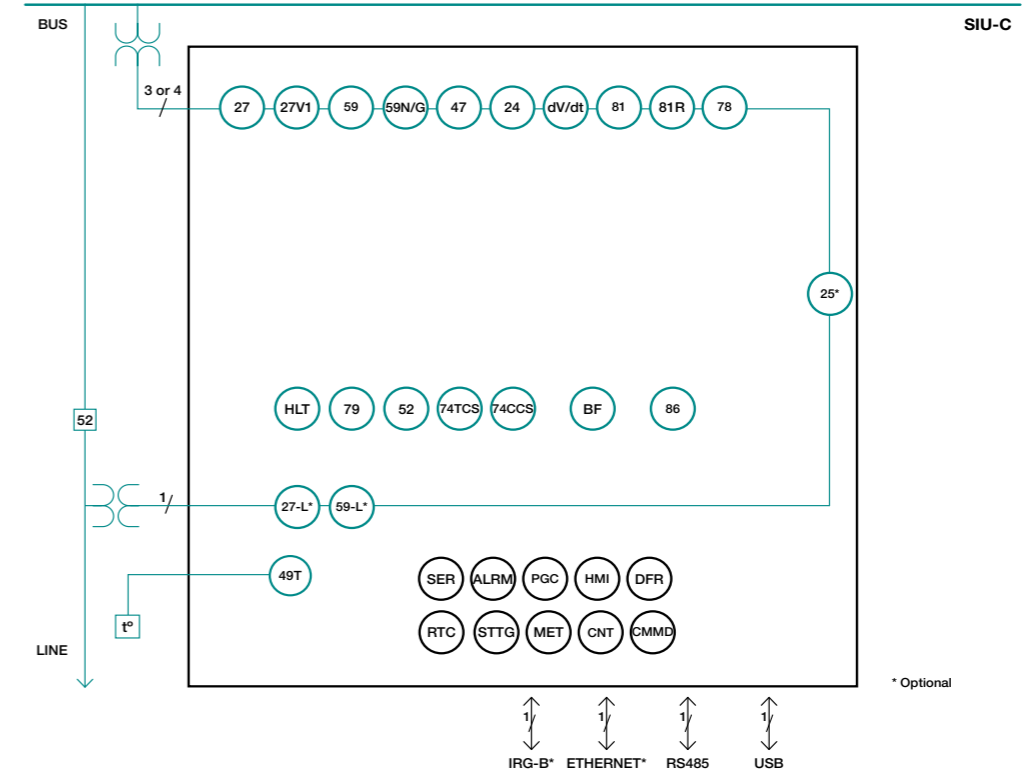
BUS

SIU-C

3 or 4

27 27V1 59 59N/G 47 24 dV/dt 81 81R 78

25*

52

HLT 79 52 74TCS 74CCS BF 86

1

27-L* 59-L*

49T

t°

SER ALRM PGC HMI DFR

RTC STTG MET CNT CMMD

LINE

* Optional

1 1 1 1

IRG-B* ETHERNET* RS485 USB